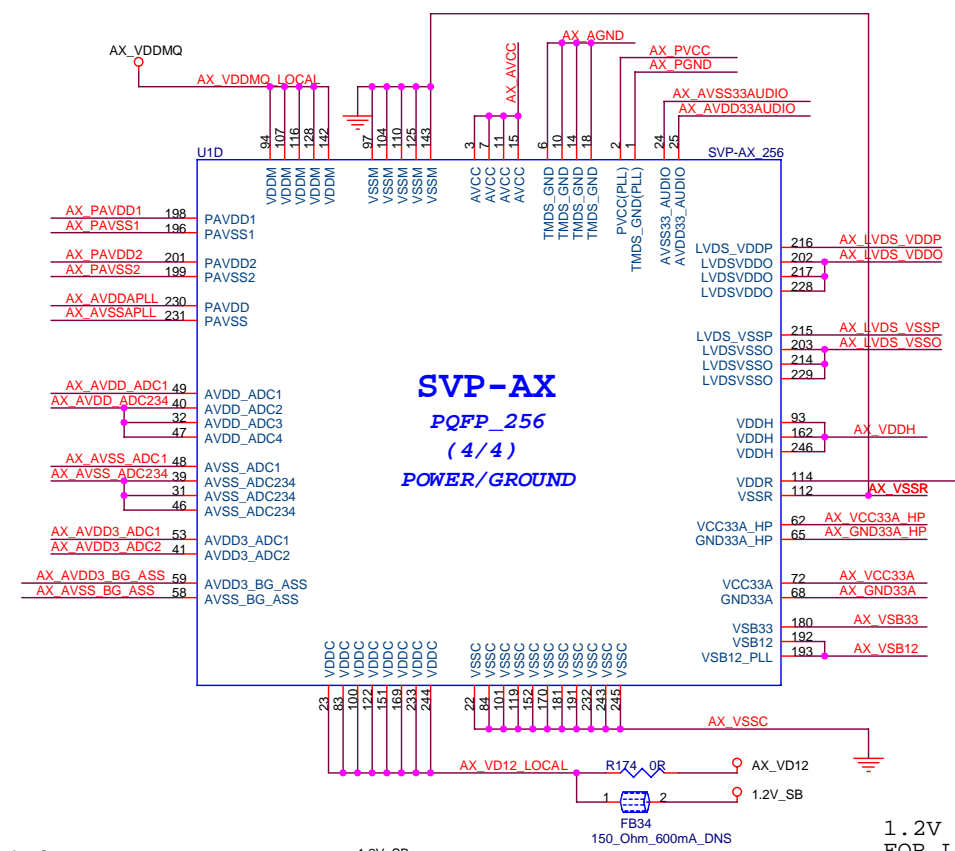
AX_VDDMQ
AX_VDDMQ_LOCAL
AX_AVCC
AX_AGND
AX_PVCC
AX_PGND
AX_AVSS33AUDIO
AX_AVDD33AUDIO

U1D
SVP-AX_256

94 107 116 128 142
VDDM VDDM VDDM VDDM VDDM
97 104 110 125 143
VSSM VSSM VSSM VSSM VSSM
3 7 11 15
AVCC AVCC AVCC AVCC
6 10 14 18
TMDS_GND TMDS_GND TMDS_GND TMDS_GND
2 1
PVCC(PLL) TMDS_GND(PLL)
24 25
AVSS33_AUDIO AVDD33_AUDIO

AX_PAVDD1 198 PAVDD1
AX_PAVSS1 196 PAVSS1
AX_PAVDD2 201 PAVDD2
AX_PAVSS2 199 PAVSS2
AX_AVDDAPLL 230 PAVDD
AX_AVSSAPLL 231 PAVSS
AX_AVDD_ADC1 49 AVDD_ADC1
AX_AVDD_ADC234 40 AVDD_ADC2
32 AVDD_ADC3
47 AVDD_ADC4
AX_AVSS_ADC1 48 AVSS_ADC1
AX_AVSS_ADC234 39 AVSS_ADC234
31 AVSS_ADC234
46 AVSS_ADC234
AX_AVDD3_ADC1 53 AVDD3_ADC1
AX_AVDD3_ADC2 41 AVDD3_ADC2
AX_AVDD3_BG_ASS 59 AVDD3_BG_ASS
AX_AVSS_BG_ASS 58 AVSS_BG_ASS

SVP-AX
PQFP_256
(4/4)
POWER/GROUND

LVDS_VDDP 216 AX_LVDS_VDDP
LVDSVDDO 202 AX_LVDS_VDDO
LVDSVDDO 217
LVDSVDDO 228
LVDS_VSSP 215 AX_LVDS_VSSP
LVDSVSSO 203 AX_LVDS_VSSO
LVDSVSSO 214
LVDSVSSO 229
VDDH 93 AX_VDDH
VDDH 162
VDDH 246
VDDR 114
VSSR 112 AX_VSSR
VCC33A_HP 62 AX_VCC33A_HP
GND33A_HP 65 AX_GND33A_HP
VCC33A 72 AX_VCC33A
GND33A 68 AX_GND33A
VSB33 180 AX_VSB33
VSB12 192
VSB12_PLL 193 AX_VSB12

VDDC VDDC VDDC VDDC VDDC VDDC VDDC VDDC
23 83 100 122 151 169 233 244
VSSC VSSC VSSC VSSC VSSC VSSC VSSC VSSC VSSC VSSC
22 84 101 119 152 170 181 191 232 243 245
AX_VSSC
AX_VD12_LOCAL
R174 0R
AX_VD12
1 2
1.2V_SB
FB34
150_Ohm_600mA_DNS
1.2V
FOR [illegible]